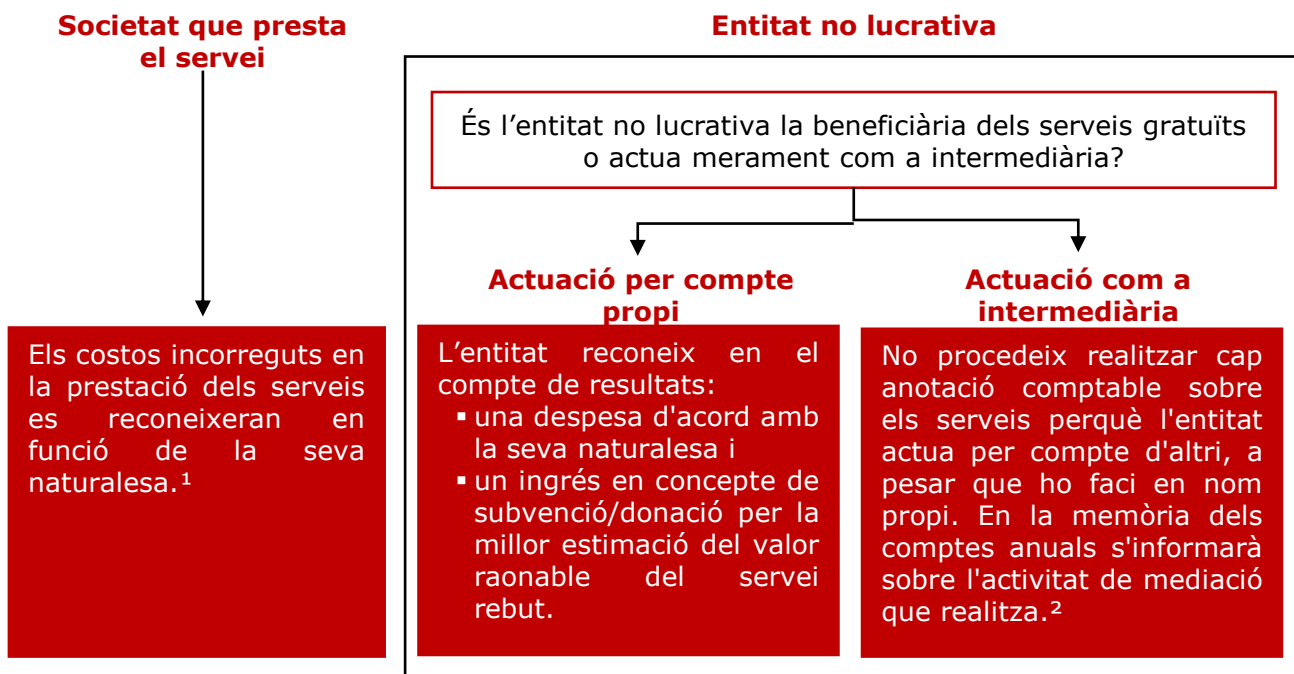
Societat que presta el servei

Entitat no lucrativa

És l’entitat no lucrativa la beneficiària dels serveis gratuïts o actua merament com a intermediària?

Actuació per compte propi

Actuació com a intermediària

Els costos incorreguts en la prestació dels serveis es reconeixeran en funció de la seva naturalesa.¹

L’entitat reconeix en el compte de resultats:
▪ una despesa d'acord amb la seva naturalesa i
▪ un ingrés en concepte de subvenció/donació per la millor estimació del valor raonable del servei rebut.

No procedeix realitzar cap anotació comptable sobre els serveis perquè l'entitat actua per compte d'altri, a pesar que ho faci en nom propi. En la memòria dels comptes anuals s'informarà sobre l'activitat de mediació que realitza.²